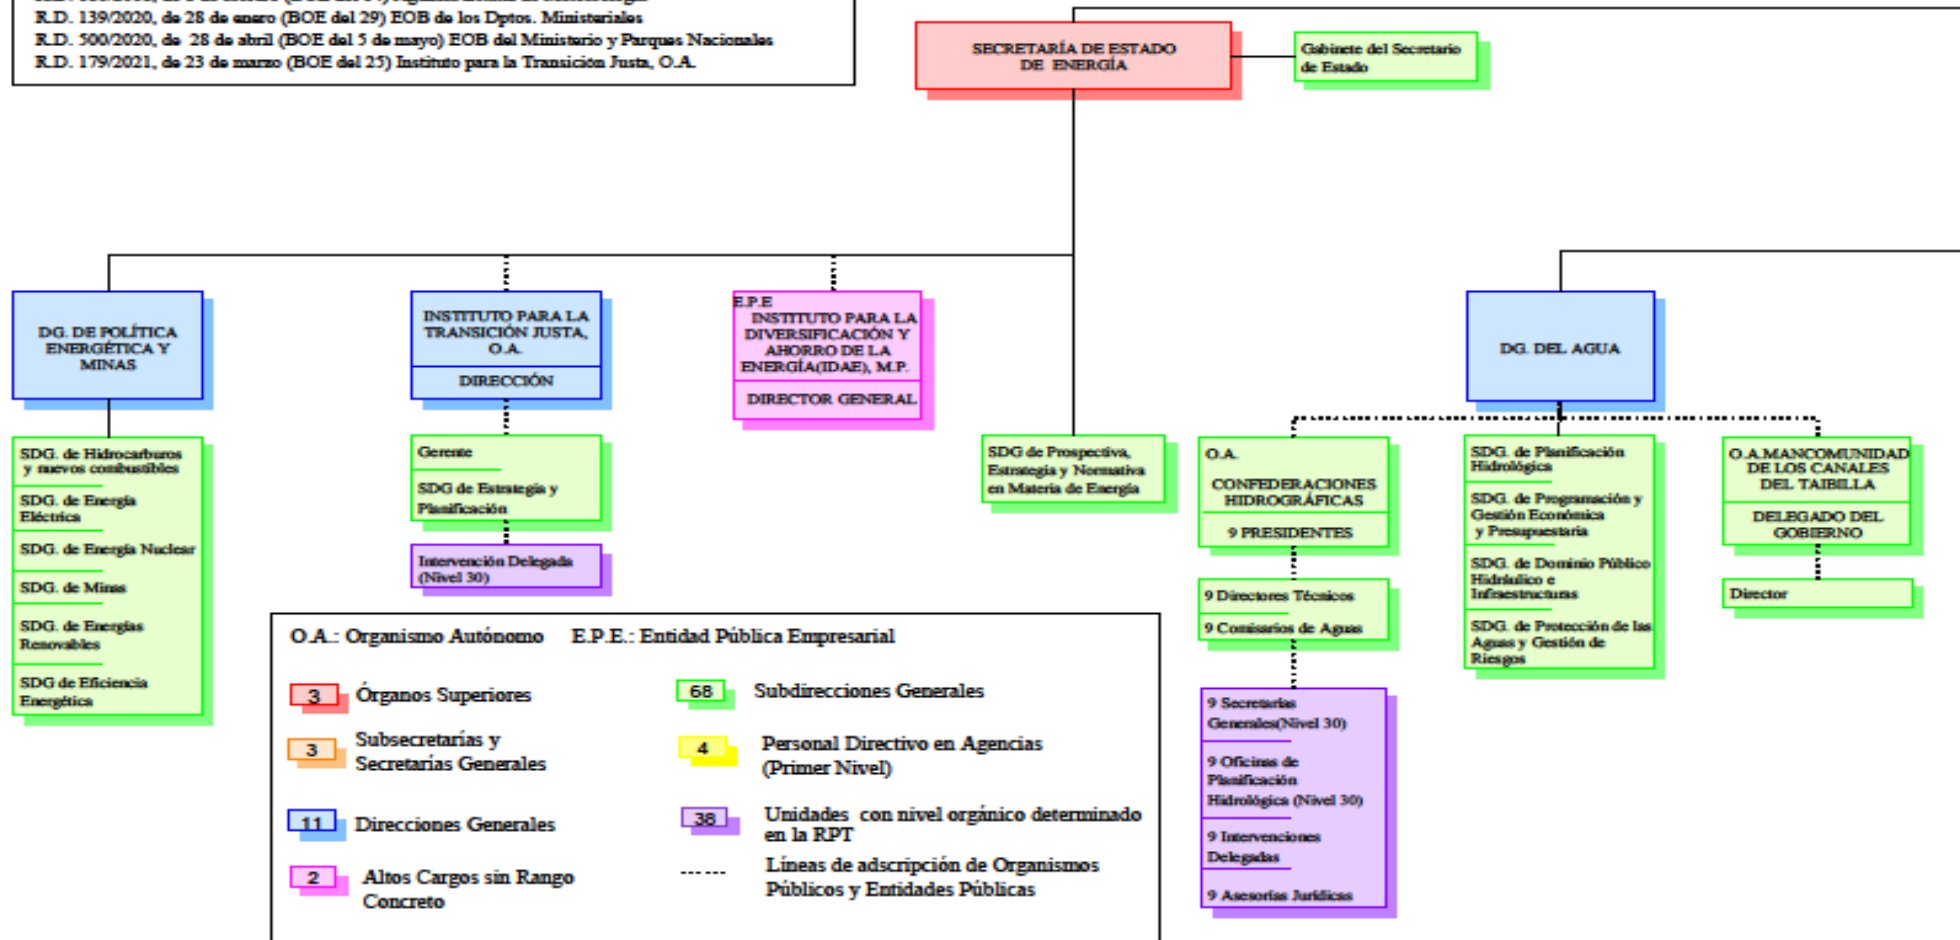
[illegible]
R.D. 139/2020, de 28 de enero (BOE del 29) EOB de los Dptos. Ministeriales
R.D. 500/2020, de 28 de abril (BOE del 5 de mayo) EOB del Ministerio y Parques Nacionales
R.D. 179/2021, de 23 de marzo (BOE del 25) Instituto para la Transición Justa, O.A.

SECRETARÍA DE ESTADO DE ENERGÍA

Gabinete del Secretario de Estado

DG. DE POLÍTICA ENERGÉTICA Y MINAS

SDG. de Hidrocarburos y nuevos combustibles
SDG. de Energía Eléctrica
SDG. de Energía Nuclear
SDG. de Minas
SDG. de Energías Renovables
SDG de Eficiencia Energética

INSTITUTO PARA LA TRANSICIÓN JUSTA, O.A.
DIRECCIÓN

Gerente
SDG de Estrategia y Planificación

Intervención Delegada (Nivel 30)

E.P.E
INSTITUTO PARA LA DIVERSIFICACIÓN Y AHORRO DE LA ENERGÍA(IDAE), M.P.
DIRECTOR GENERAL

SDG de Prospectiva, Estrategia y Normativa en Materia de Energía

DG. DEL AGUA

O.A.
CONFEDERACIONES HIDROGRÁFICAS
9 PRESIDENTES

9 Directores Técnicos
9 Comisarios de Aguas

9 Secretarías Generales(Nivel 30)
9 Oficinas de Planificación Hidrológica (Nivel 30)
9 Intervenciones Delegadas
9 Asesorías Jurídicas

SDG. de Planificación Hidrológica
SDG. de Programación y Gestión Económica y Presupuestaria
SDG. de Dominio Público Hidráulico e Infraestructuras
SDG. de Protección de las Aguas y Gestión de Riesgos

O.A.MANCOMUNIDAD DE LOS CANALES DEL TAIBILLA
DELEGADO DEL GOBIERNO

Director

O.A.: Organismo Autónomo E.P.E.: Entidad Pública Empresarial

3 Órganos Superiores
3 Subsecretarías y Secretarías Generales
11 Direcciones Generales
2 Altos Cargos sin Rango Concreto
68 Subdirecciones Generales
4 Personal Directivo en Agencias (Primer Nivel)
38 Unidades con nivel orgánico determinado en la RPT
Líneas de adscripción de Organismos Públicos y Entidades Públicas